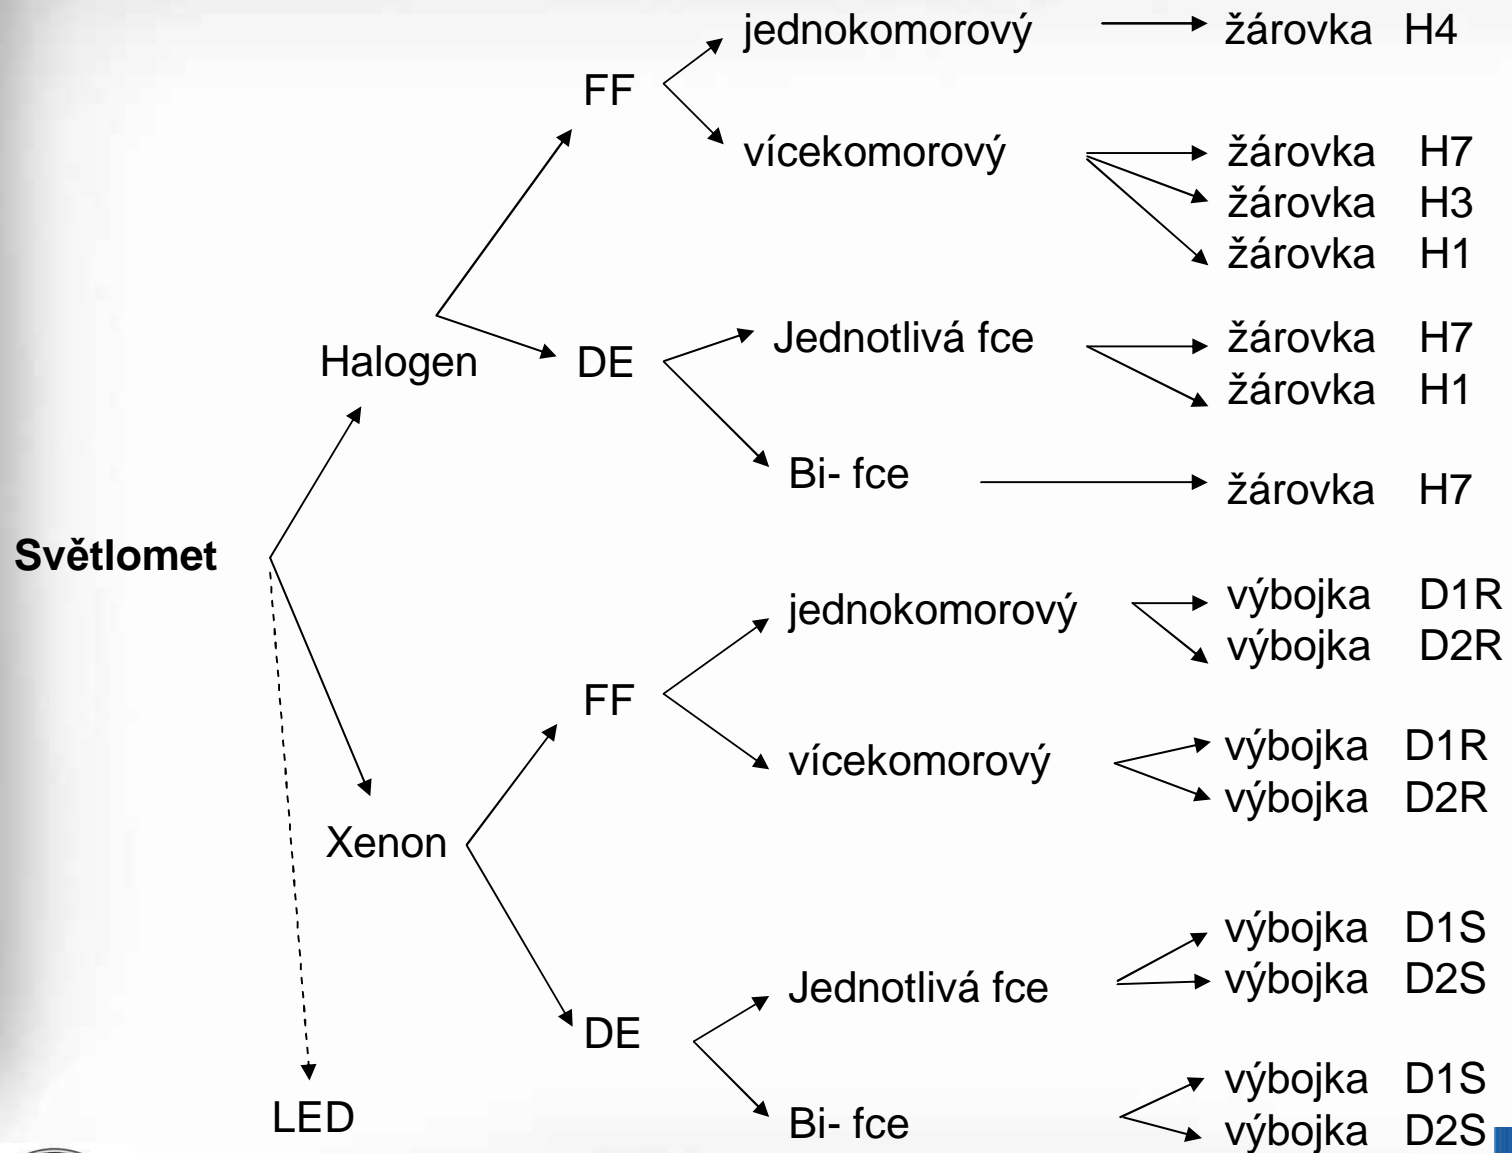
Světlomet

Halogen

FF

jednokomorový → žárovka H4

vícekomorový → žárovka H7
žárovka H3
žárovka H1

DE

Jednotlivá fce → žárovka H7
žárovka H1

Bi- fce → žárovka H7

Xenon

FF

jednokomorový → výbojka D1R
výbojka D2R

vícekomorový → výbojka D1R
výbojka D2R

DE

Jednotlivá fce → výbojka D1S
výbojka D2S

Bi- fce → výbojka D1S
výbojka D2S

LED